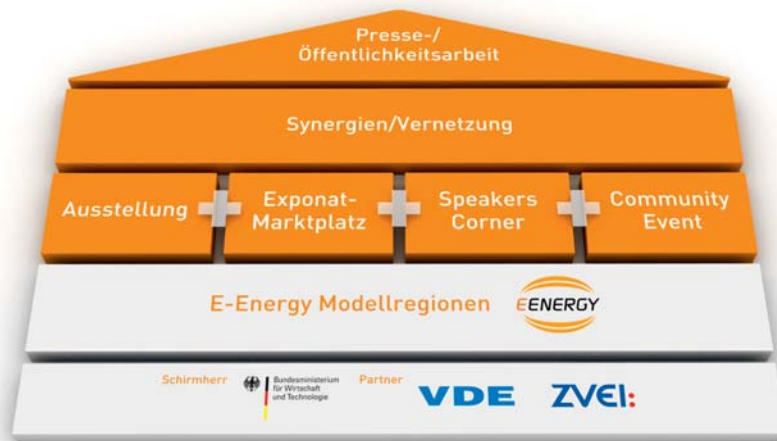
Presse-/
Öffentlichkeitsarbeit

Synergien/Vernetzung

Ausstellung

Exponat-
Marktplatz

Speakers
Corner

Community
Event

E-Energy Modellregionen

EENERGY

Schirmherr

Bundesministerium
für Wirtschaft
und Technologie

Partner

VDE

ZVEI: